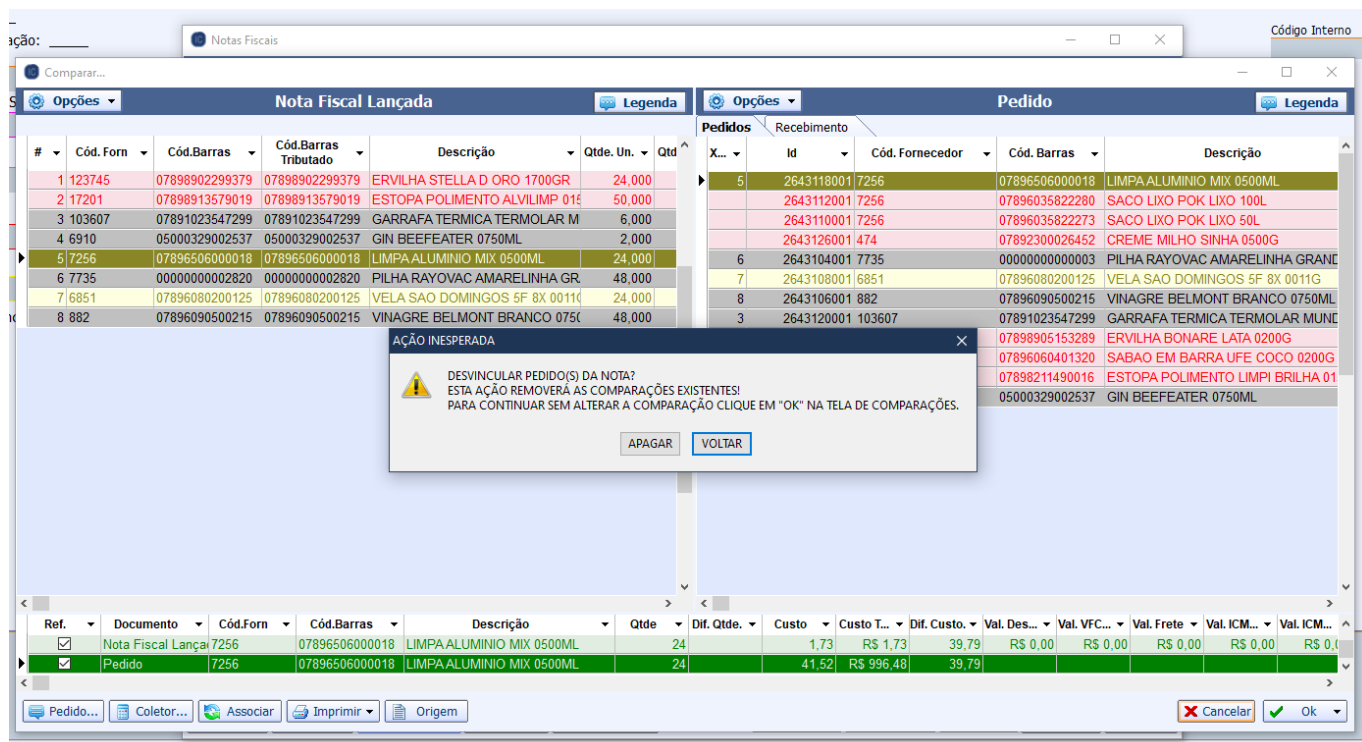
ação: _____

Notas Fiscais

Código Interno

Comparar...

Opções ▾ Nota Fiscal Lançada Legenda

| # | Cód. Forn | Cód.Barras | Cód.Barras Tributado | Descrição | Qtde. Un. | Qtd |
|---|---|---|---|---|---|---|
| 1 | 123745 | 07898902299379 | 07898902299379 | ERVILHA STELLA D ORO 1700GR | 24,000 | |
| 2 | 17201 | 07898913579019 | 07898913579019 | ESTOPA POLIMENTO ALVILIMP 015 | 50,000 | |
| 3 | 103607 | 07891023547299 | 07891023547299 | GARRAFA TERMICA TERMOLAR M | 6,000 | |
| 4 | 6910 | 05000329002537 | 05000329002537 | GIN BEEFEATER 0750ML | 2,000 | |
| 5 | 7256 | 07896506000018 | 07896506000018 | LIMPA ALUMINIO MIX 0500ML | 24,000 | |
| 6 | 7735 | 00000000002820 | 00000000002820 | PILHA RAYOVAC AMARELINHA GR | 48,000 | |
| 7 | 6851 | 07896080200125 | 07896080200125 | VELA SAO DOMINGOS 5F 8X 0011 | 24,000 | |
| 8 | 882 | 07896090500215 | 07896090500215 | VINAGRE BELMONT BRANCO 0750 | 48,000 | |

Opções ▾ Pedido Legenda

Pedidos Recebimento

| X... | Id | Cód. Fornecedor | Cód. Barras | Descrição |
|---|---|---|---|---|
| 5 | 2643118001 | 7256 | 07896506000018 | LIMPA ALUMINIO MIX 0500ML |
| | 2643112001 | 7256 | 07896035822280 | SACO LIXO POK LIXO 100L |
| | 2643110001 | 7256 | 07896035822273 | SACO LIXO POK LIXO 50L |
| | 2643126001 | 474 | 07892300026452 | CREME MILHO SINHA 0500G |
| 6 | 2643104001 | 7735 | 00000000000003 | PILHA RAYOVAC AMARELINHA GRAND |
| 7 | 2643108001 | 6851 | 07896080200125 | VELA SAO DOMINGOS 5F 8X 0011G |
| 8 | 2643106001 | 882 | 07896090500215 | VINAGRE BELMONT BRANCO 0750ML |
| 3 | 2643120001 | 103607 | 07891023547299 | GARRAFA TERMICA TERMOLAR MUND |
| | | | 07898905153289 | ERVILHA BONARE LATA 0200G |
| | | | 07896060401320 | SABAO EM BARRA UFE COCO 0200G |
| | | | 07898211490016 | ESTOPA POLIMENTO LIMPI BRILHA 01 |
| | | | 05000329002537 | GIN BEEFEATER 0750ML |

AÇÃO INESPERADA

DESVINCULAR PEDIDO(S) DA NOTA?
ESTA AÇÃO REMOVERÁ AS COMPARAÇÕES EXISTENTES!
PARA CONTINUAR SEM ALTERAR A COMPARAÇÃO CLIQUE EM "OK" NA TELA DE COMPARAÇÕES.

APAGAR VOLTAR

| Ref. | Documento | Cód.Forn | Cód.Barras | Descrição | Qtde | Dif. Qtde. | Custo | Custo T... | Dif. Custo. | Val. Des... | Val. VFC... | Val. Frete | Val. ICM... | Val. ICM... |
|---|---|---|---|---|---|---|---|---|---|---|---|---|---|---|
| ☑ | Nota Fiscal Lança | 7256 | 07896506000018 | LIMPA ALUMINIO MIX 0500ML | 24 | | 1,73 | R$ 1,73 | 39,79 | R$ 0,00 | R$ 0,00 | R$ 0,00 | R$ 0,00 | R$ 0,0 |
| ☑ | Pedido | 7256 | 07896506000018 | LIMPA ALUMINIO MIX 0500ML | 24 | | 41,52 | R$ 996,48 | 39,79 | | | | | |

Pedido... Coletor... Associar Imprimir ▾ Origem Cancelar Ok ▾